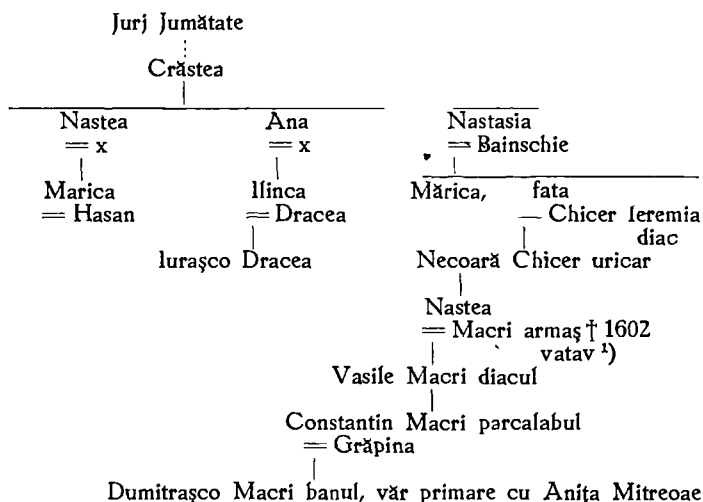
Jurj Jumătate

Crăstea

Nastea
= x

Marica
= Hasan

Ana
= x

Ilinca
= Dracea

Iuraşco Dracea

Nastasia
= Bainschie

Mărica,

fata
— Chicer Ieremia diac

Necoară Chicer uricar

Nastea
= Macri armaş † 1602 vatav ¹)

Vasile Macri diacul

Constantin Macri parcalabul
= Grăpina

Dumitraşco Macri banul, văr primare cu Anița Mitreoae